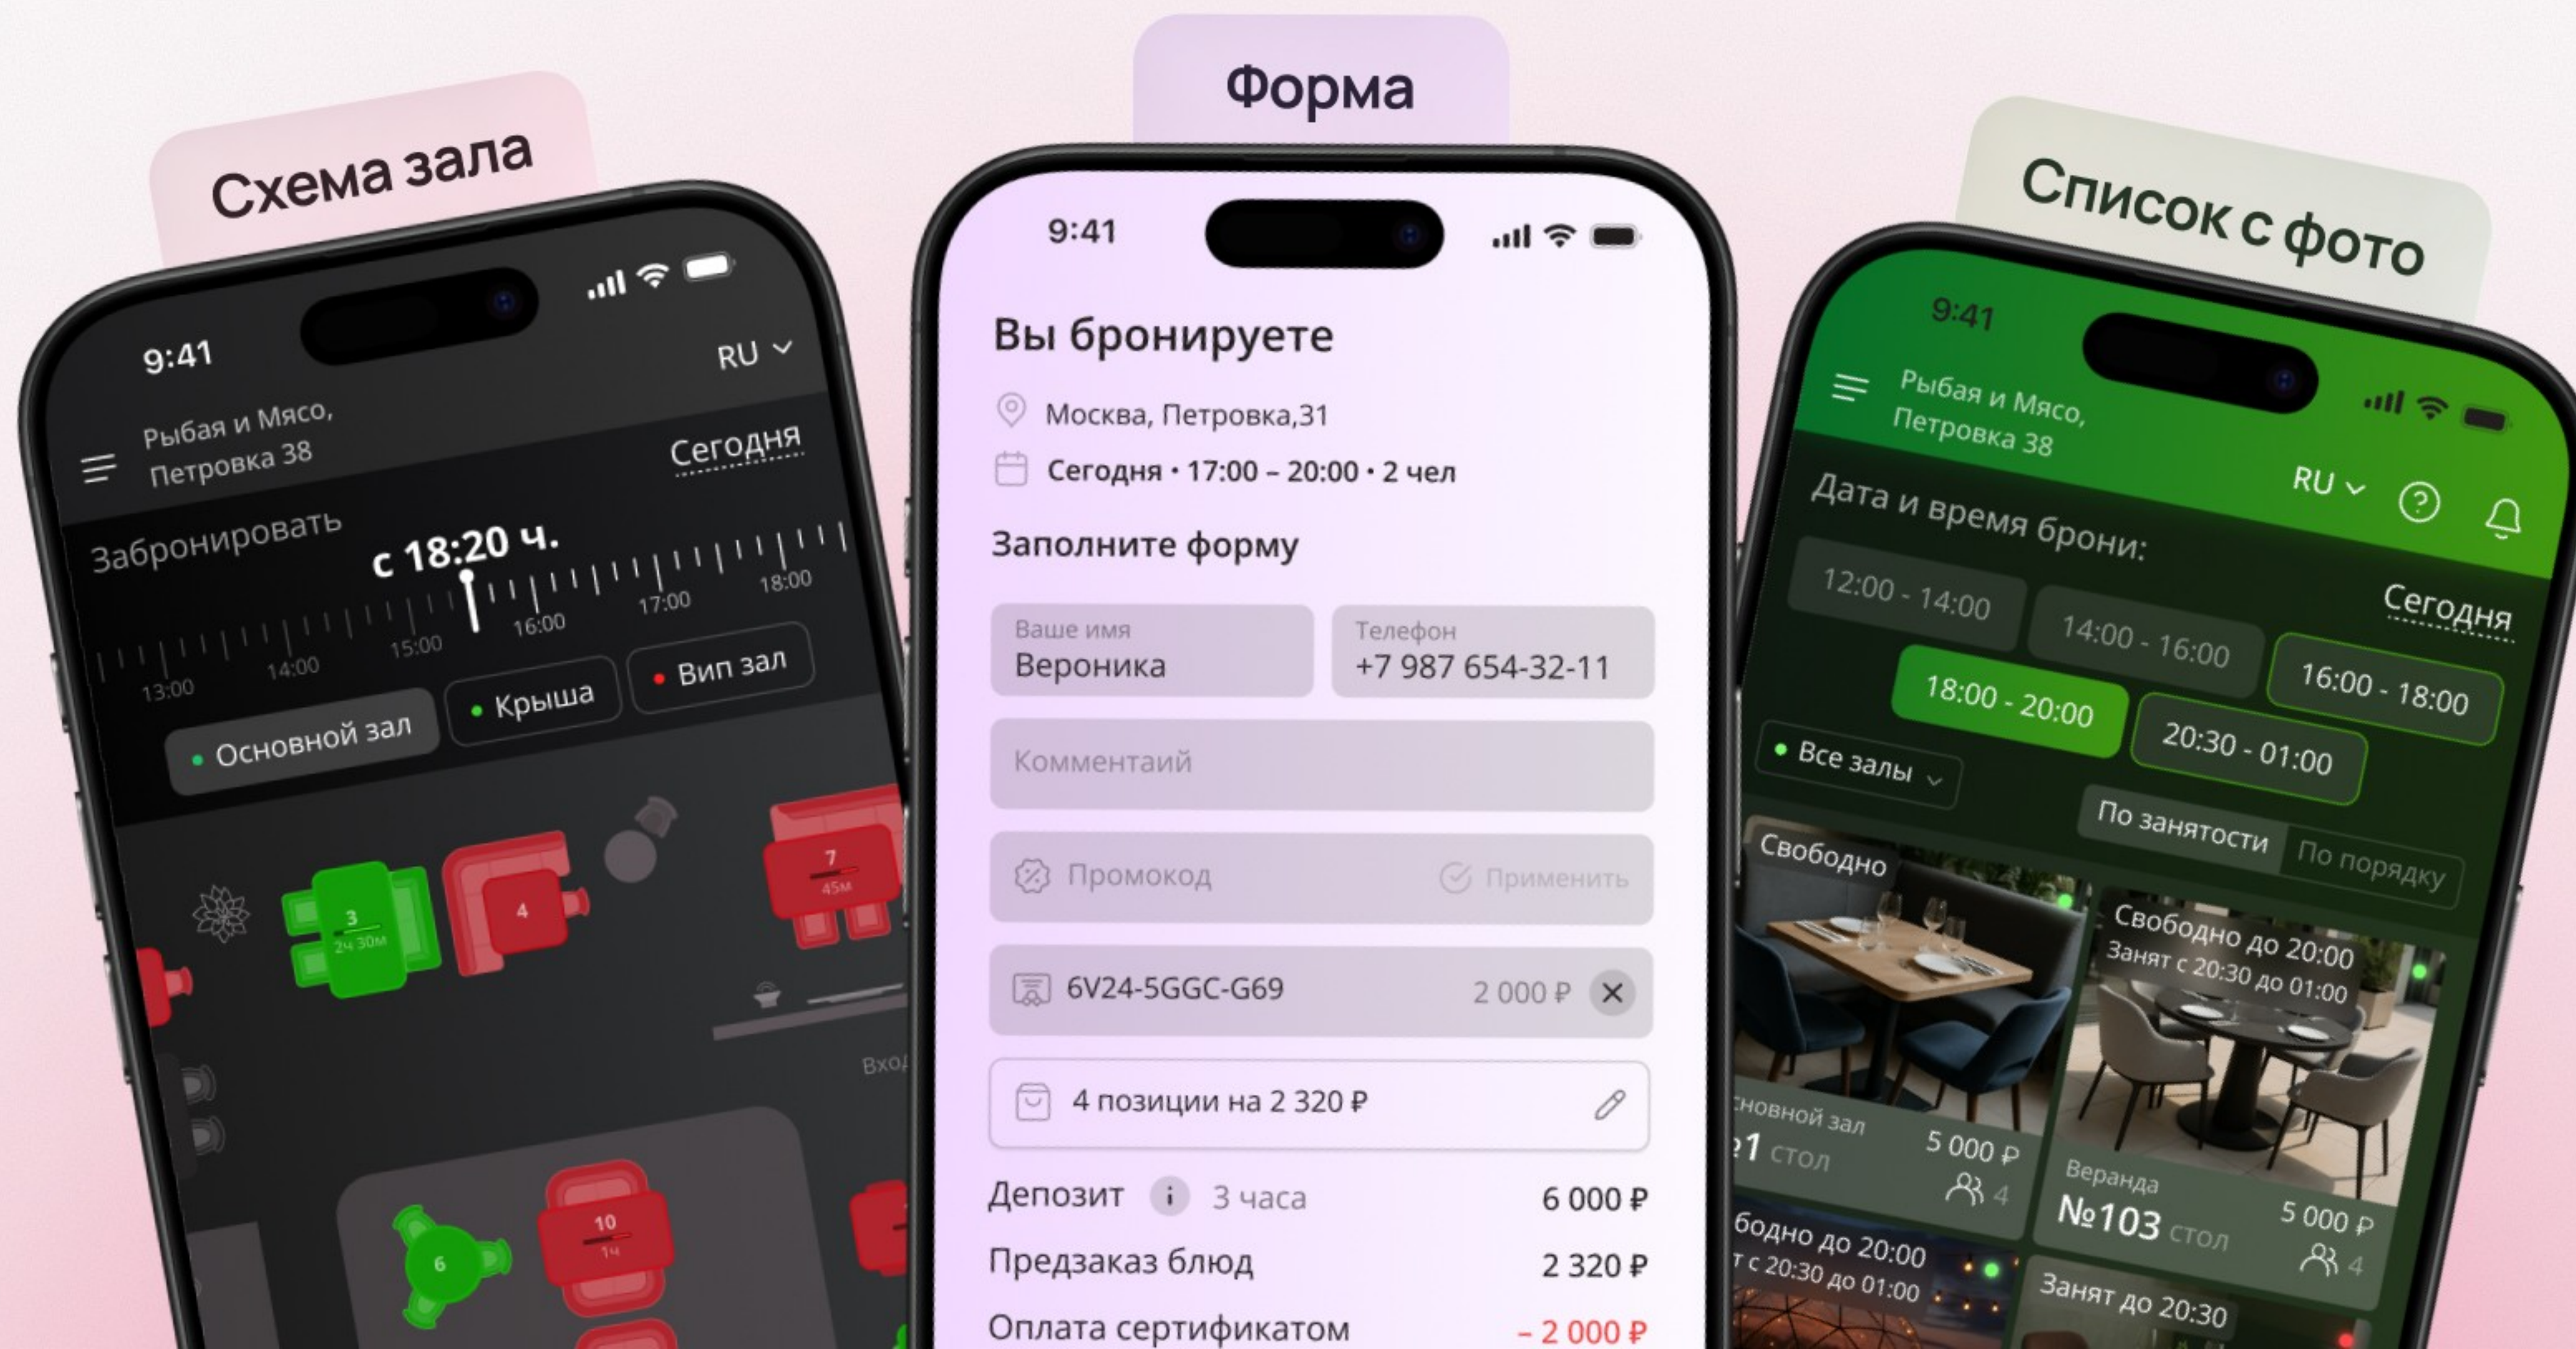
Схема зала

9:41

RU

Рыбая и Мясо, Петровка 38

Сегодня

Забронировать с 18:20 ч.

13:00 14:00 15:00 16:00 17:00 18:00

Основной зал

Крыша

Вип зал

3
2ч 30м

4

7
45м

Вход

6

10
1ч

Форма

9:41

Вы бронируете

Москва, Петровка,31

Сегодня • 17:00 – 20:00 • 2 чел

Заполните форму

Ваше имя
Вероника

Телефон
+7 987 654-32-11

Комментаий

Промокод

Применить

6V24-5GGC-G69

2 000 ₽

4 позиции на 2 320 ₽

Депозит

3 часа

6 000 ₽

Предзаказ блюд

2 320 ₽

Оплата сертификатом

– 2 000 ₽

Список с фото

9:41

Рыбая и Мясо, Петровка 38

RU

Дата и время брони:

Сегодня

12:00 - 14:00

14:00 - 16:00

16:00 - 18:00

18:00 - 20:00

20:30 - 01:00

Все залы

По занятости

По порядку

Свободно

сновной зал

1 стол

5 000 ₽

4

Свободно до 20:00
Занят с 20:30 до 01:00

Веранда

№103 стол

5 000 ₽

4

бодно до 20:00
т с 20:30 до 01:00

Занят до 20:30